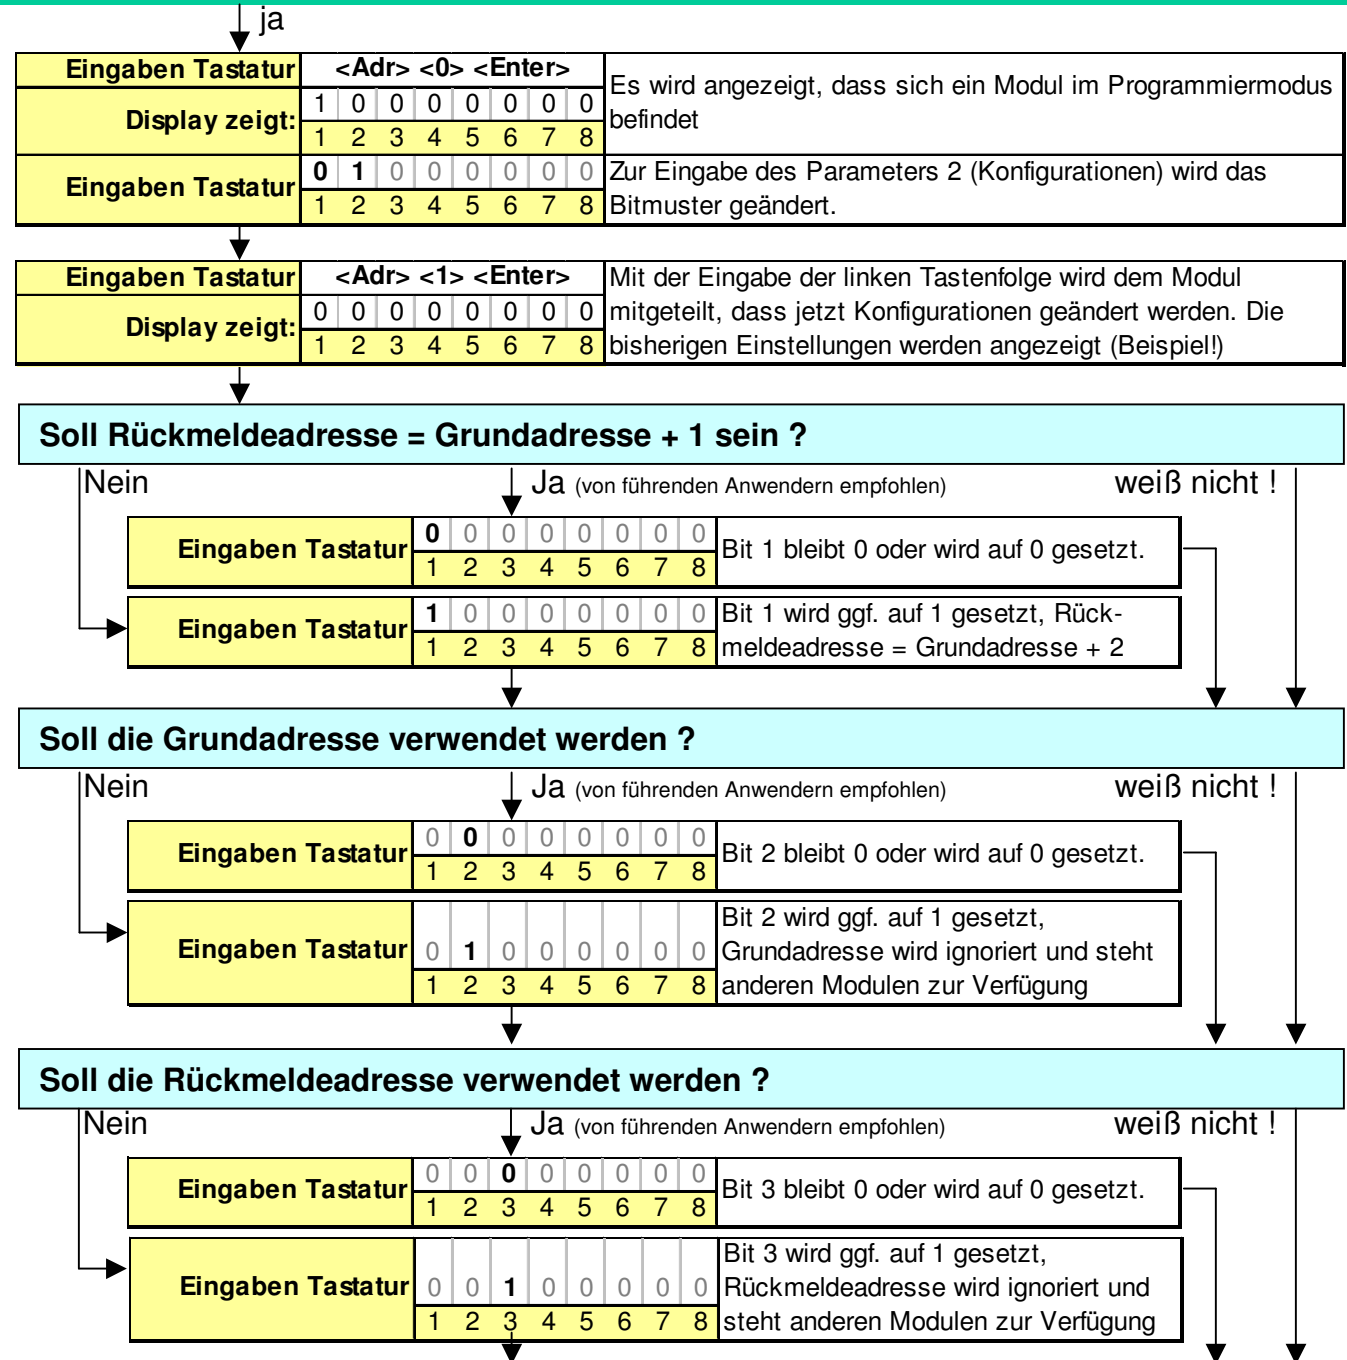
ja

| Eingaben Tastatur | <Adr> <0> <Enter> | | | | | | | Es wird angezeigt, dass sich ein Modul im Programmiermodus befindet |
|---|---|---|---|---|---|---|---|---|
| Display zeigt: | 1 | 0 | 0 | 0 | 0 | 0 | 0 | 0 |
| | 1 | 2 | 3 | 4 | 5 | 6 | 7 | 8 |

| Eingaben Tastatur | 0 | 1 | 0 | 0 | 0 | 0 | 0 | 0 | Zur Eingabe des Parameters 2 (Konfigurationen) wird das Bitmuster geändert. |
|---|---|---|---|---|---|---|---|---|---|
| | 1 | 2 | 3 | 4 | 5 | 6 | 7 | 8 | |

| Eingaben Tastatur | <Adr> <1> <Enter> | | | | | | | Mit der Eingabe der linken Tastenfolge wird dem Modul mitgeteilt, dass jetzt Konfigurationen geändert werden. Die bisherigen Einstellungen werden angezeigt (Beispiel!) |
|---|---|---|---|---|---|---|---|---|
| Display zeigt: | 0 | 0 | 0 | 0 | 0 | 0 | 0 | 0 |
| | 1 | 2 | 3 | 4 | 5 | 6 | 7 | 8 |

Soll Rückmeldeadresse = Grundadresse + 1 sein ?

Nein
Ja (von führenden Anwendern empfohlen)
weiß nicht !

| Eingaben Tastatur | 0 | 0 | 0 | 0 | 0 | 0 | 0 | 0 | Bit 1 bleibt 0 oder wird auf 0 gesetzt. |
|---|---|---|---|---|---|---|---|---|---|
| | 1 | 2 | 3 | 4 | 5 | 6 | 7 | 8 | |

| Eingaben Tastatur | 1 | 0 | 0 | 0 | 0 | 0 | 0 | 0 | Bit 1 wird ggf. auf 1 gesetzt, Rückmeldeadresse = Grundadresse + 2 |
|---|---|---|---|---|---|---|---|---|---|
| | 1 | 2 | 3 | 4 | 5 | 6 | 7 | 8 | |

Soll die Grundadresse verwendet werden ?

Nein
Ja (von führenden Anwendern empfohlen)
weiß nicht !

| Eingaben Tastatur | 0 | 0 | 0 | 0 | 0 | 0 | 0 | 0 | Bit 2 bleibt 0 oder wird auf 0 gesetzt. |
|---|---|---|---|---|---|---|---|---|---|
| | 1 | 2 | 3 | 4 | 5 | 6 | 7 | 8 | |

| Eingaben Tastatur | 0 | 1 | 0 | 0 | 0 | 0 | 0 | 0 | Bit 2 wird ggf. auf 1 gesetzt, Grundadresse wird ignoriert und steht anderen Modulen zur Verfügung |
|---|---|---|---|---|---|---|---|---|---|
| | 1 | 2 | 3 | 4 | 5 | 6 | 7 | 8 | |

Soll die Rückmeldeadresse verwendet werden ?

Nein
Ja (von führenden Anwendern empfohlen)
weiß nicht !

| Eingaben Tastatur | 0 | 0 | 0 | 0 | 0 | 0 | 0 | 0 | Bit 3 bleibt 0 oder wird auf 0 gesetzt. |
|---|---|---|---|---|---|---|---|---|---|
| | 1 | 2 | 3 | 4 | 5 | 6 | 7 | 8 | |

| Eingaben Tastatur | 0 | 0 | 1 | 0 | 0 | 0 | 0 | 0 | Bit 3 wird ggf. auf 1 gesetzt, Rückmeldeadresse wird ignoriert und steht anderen Modulen zur Verfügung |
|---|---|---|---|---|---|---|---|---|---|
| | 1 | 2 | 3 | 4 | 5 | 6 | 7 | 8 | |